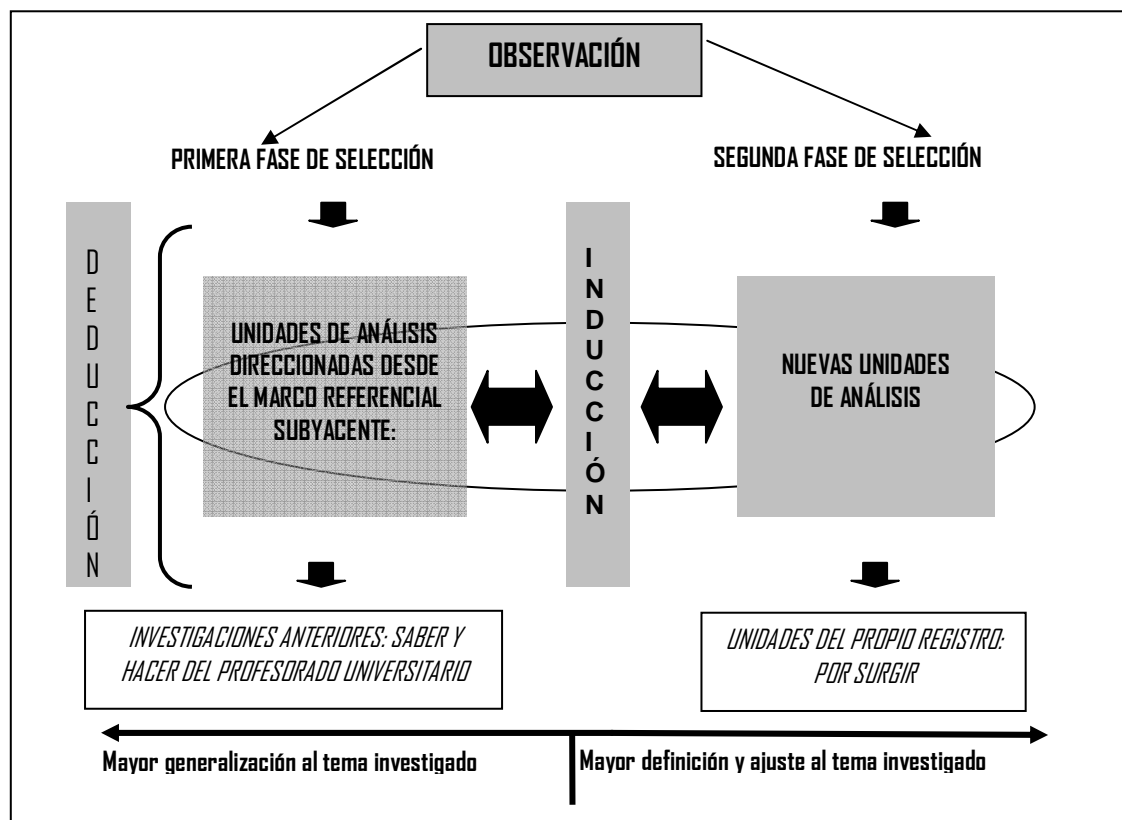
OBSERVACIÓN

PRIMERA FASE DE SELECCIÓN

SEGUNDA FASE DE SELECCIÓN

DEDUCCIÓN

UNIDADES DE ANÁLISIS DIRECCIONADAS DESDE EL MARCO REFERENCIAL SUBYACENTE:

INDUCCIÓN

NUEVAS UNIDADES DE ANÁLISIS

INVESTIGACIONES ANTERIORES: SABER Y HACER DEL PROFESORADO UNIVERSITARIO

UNIDADES DEL PROPIO REGISTRO: POR SURGIR

Mayor generalización al tema investigado

Mayor definición y ajuste al tema investigado